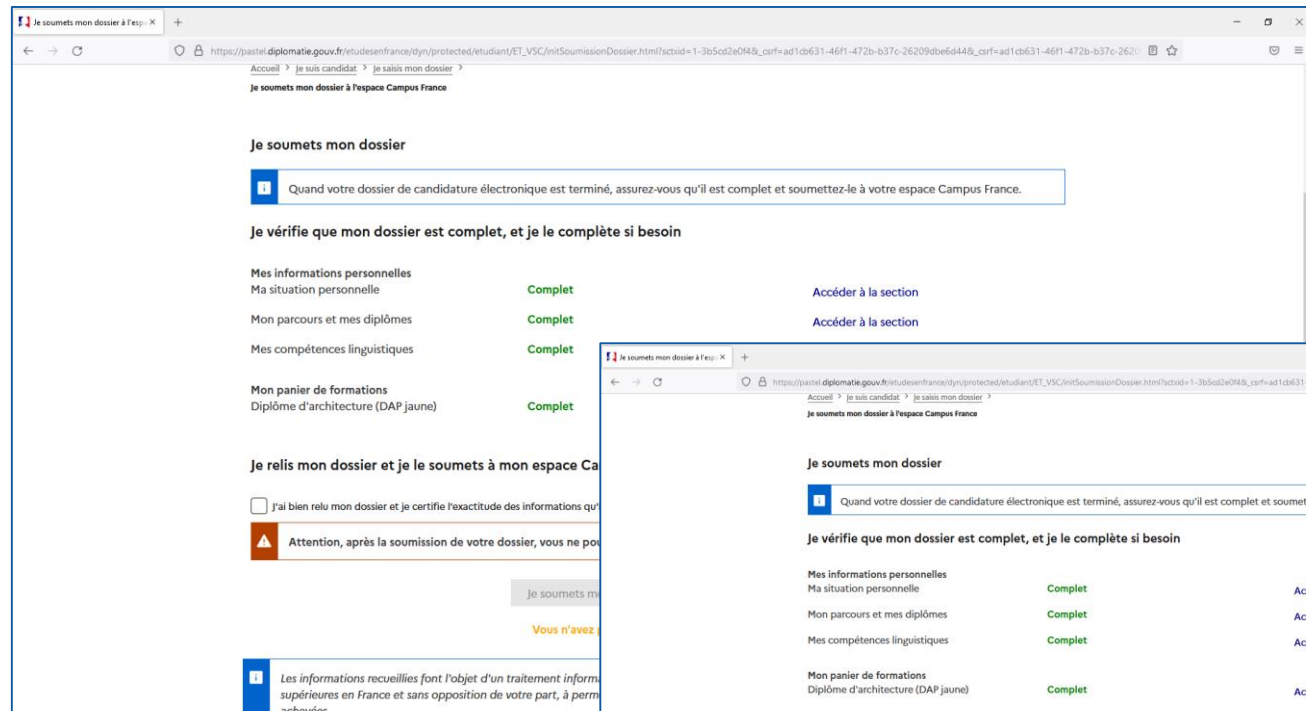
Je soumets mon dossier à l'espa ×
+
https://pastel.diplomatie.gouv.fr/etudesenfrance/dyn/protected/etudiant/ET_VSC/initSoumissionDossier.html?sctxid=1-3b5cd2e0f4&_csrf=ad1cb631-46f1-472b-b37c-26209dbe6d44&_csrf=ad1cb631-46f1-472b-b37c-2620

Accueil > Je suis candidat > Je saisis mon dossier >
Je soumets mon dossier à l'espace Campus France

Je soumets mon dossier

Quand votre dossier de candidature électronique est terminé, assurez-vous qu'il est complet et soumettez-le à votre espace Campus France.

Je vérifie que mon dossier est complet, et je le complète si besoin

Mes informations personnelles
Ma situation personnelle Complet Accéder à la section
Mon parcours et mes diplômes Complet Accéder à la section
Mes compétences linguistiques Complet

Mon panier de formations
Diplôme d'architecture (DAP jaune) Complet

Je relis mon dossier et je le soumets à mon espace Ca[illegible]

J'ai bien relu mon dossier et je certifie l'exactitude des informations qu'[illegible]

Attention, après la soumission de votre dossier, vous ne pou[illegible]

Je soumets m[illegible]

Vous n'avez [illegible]

Les informations recueillies font l'objet d'un traitement inform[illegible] supérieures en France et sans opposition de votre part, à perm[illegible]

Je soumets mon dossier à l'espa ×
+
https://pastel.diplomatie.gouv.fr/etudesenfrance/dyn/protected/etudiant/ET_VSC/initSoumissionDossier.html?sctxid=1-3b5cd2e0f4&_csrf=ad1cb631

Accueil > Je suis candidat > Je saisis mon dossier >
Je soumets mon dossier à l'espace Campus France

Je soumets mon dossier

Quand votre dossier de candidature électronique est terminé, assurez-vous qu'il est complet et soumet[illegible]

Je vérifie que mon dossier est complet, et je le complète si besoin

Mes informations personnelles
Ma situation personnelle Complet Ac
Mon parcours et mes diplômes Complet Ac
Mes compétences linguistiques Complet Ac

Mon panier de formations
Diplôme d'architecture (DAP jaune) Complet Ac